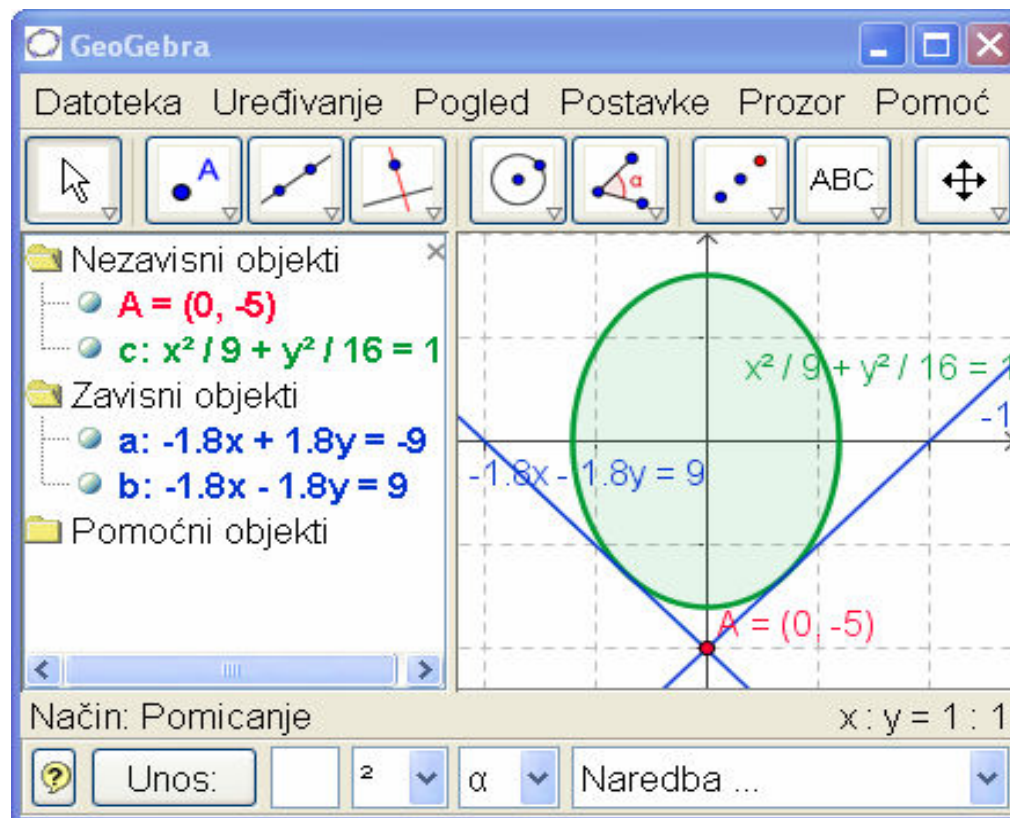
GeoGebra

Datoteka Uređivanje Pogled Postavke Prozor Pomoć

A
α
ABC

Nezavisni objekti
A = (0, -5)
c: x² / 9 + y² / 16 = 1
Zavisni objekti
a: -1.8x + 1.8y = -9
b: -1.8x - 1.8y = 9
Pomoćni objekti

x² / 9 + y² / 16 = 1
-1
-1.8x - 1.8y = 9
A = (0, -5)

Način: Pomicanje
x : y = 1 : 1

Unos:
²
α
Naredba ...